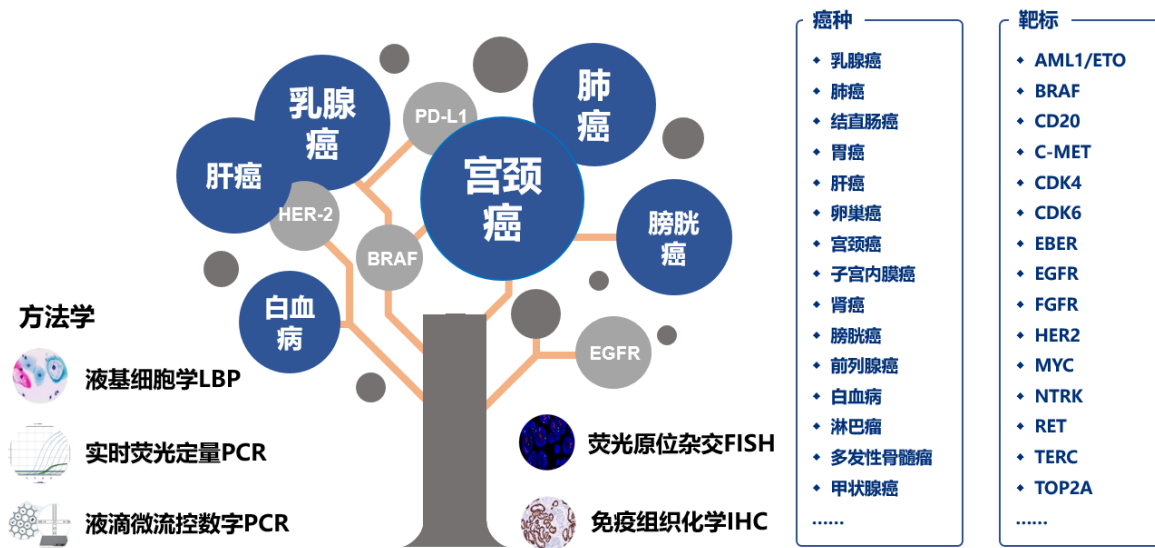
乳腺癌

肺癌

PD-L1

肝癌

宫颈癌

HER-2

BRAF

膀胱癌

白血病

EGFR

方法学

液基细胞学LBP

实时荧光定量PCR

液滴微流控数字PCR

荧光原位杂交FISH

免疫组织化学IHC

癌种
- 乳腺癌
- 肺癌
- 结直肠癌
- 胃癌
- 肝癌
- 卵巢癌
- 宫颈癌
- 子宫内膜癌
- 肾癌
- 膀胱癌
- 前列腺癌
- 白血病
- 淋巴瘤
- 多发性骨髓瘤
- 甲状腺癌

……

靶标
- AML1/ETO
- BRAF
- CD20
- C-MET
- CDK4
- CDK6
- EBER
- EGFR
- FGFR
- HER2
- MYC
- NTRK
- RET
- TERC
- TOP2A

……